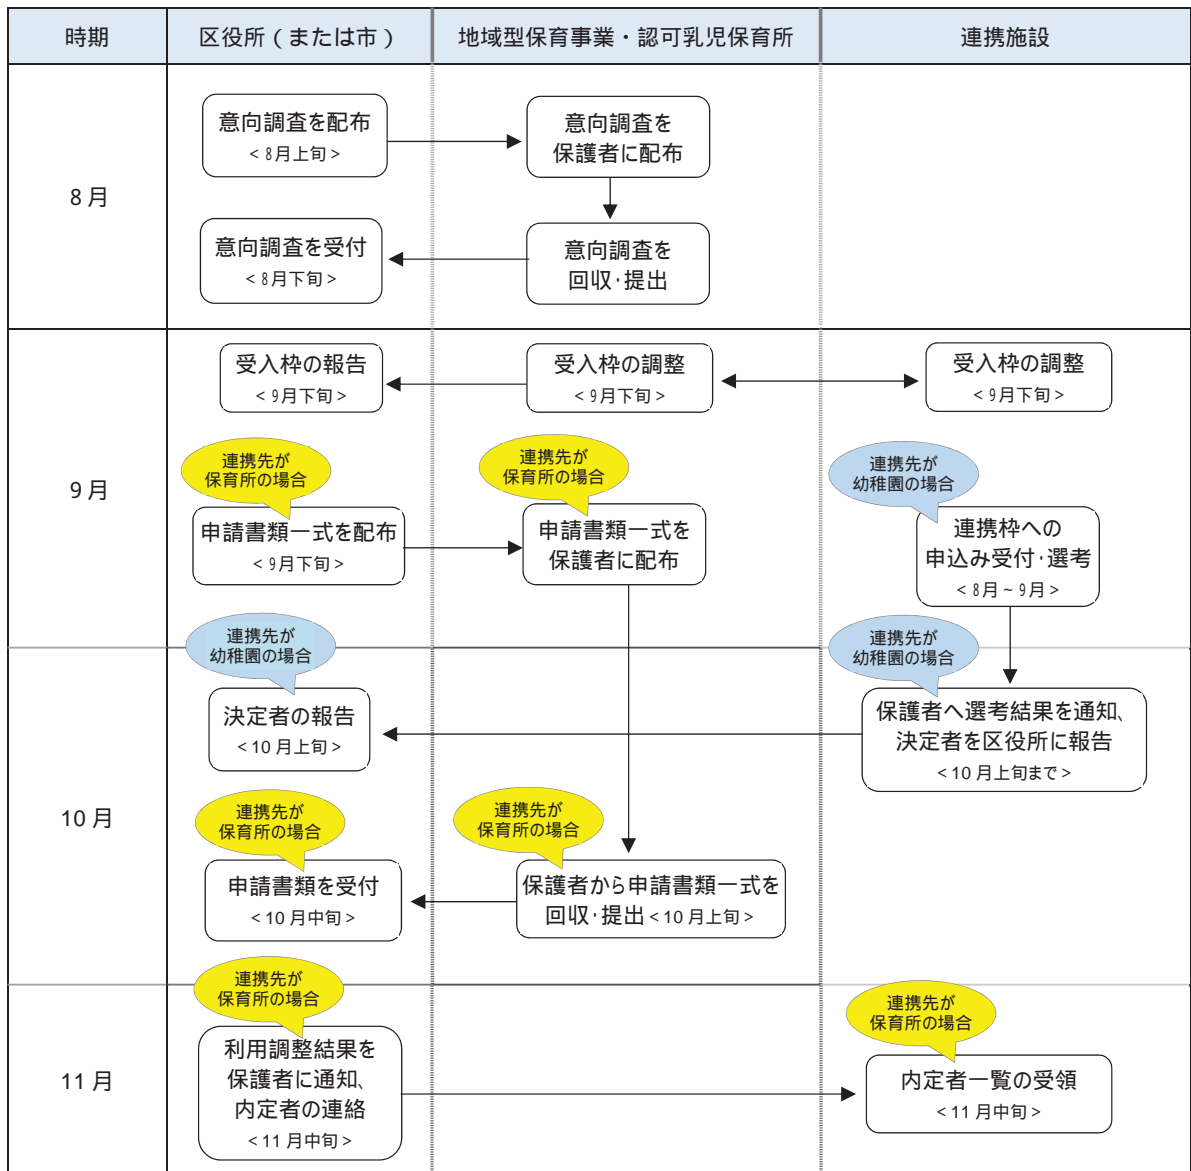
| 時期 | 区役所（または市） | 地域型保育事業・認可乳児保育所 | 連携施設 |
|---|---|---|---|
| 8月 | 意向調査を配布 ＜8月上旬＞<br>意向調査を受付 ＜8月下旬＞ | 意向調査を保護者に配布<br>意向調査を回収･提出 | |
| 9月 | 受入枠の報告 ＜9月下旬＞<br>連携先が保育所の場合<br>申請書類一式を配布 ＜9月下旬＞ | 受入枠の調整 ＜9月下旬＞<br>連携先が保育所の場合<br>申請書類一式を保護者に配布 | 受入枠の調整 ＜9月下旬＞<br>連携先が幼稚園の場合<br>連携枠への申込み受付･選考 ＜8月～9月＞ |
| 10月 | 連携先が幼稚園の場合<br>決定者の報告 ＜10月上旬＞<br>連携先が保育所の場合<br>申請書類を受付 ＜10月中旬＞ | 連携先が保育所の場合<br>保護者から申請書類一式を回収･提出 ＜10月上旬＞ | 連携先が幼稚園の場合<br>保護者へ選考結果を通知、決定者を区役所に報告 ＜10月上旬まで＞ |
| 11月 | 連携先が保育所の場合<br>利用調整結果を保護者に通知、内定者の連絡 ＜11月中旬＞ | | 連携先が保育所の場合<br>内定者一覧の受領 ＜11月中旬＞ |